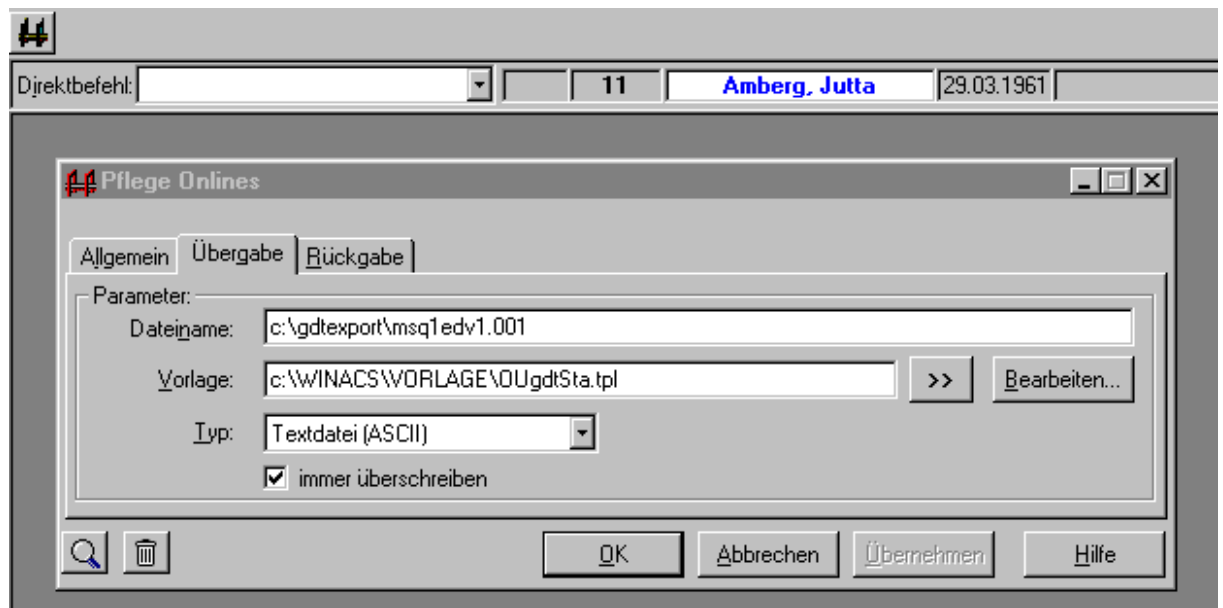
Direktbefehl:

11

Amberg, Jutta

29.03.1961

Pflege Onlines

Allgemein

Übergabe

Rückgabe

Parameter:

Dateiname: c:\gdtexport\msq1edv1.001

Vorlage: c:\WINACS\VORLAGE\OUgdtSta.tpl

>>

Bearbeiten...

Typ: Textdatei (ASCII)

☑ immer überschreiben

OK

Abbrechen

Übernehmen

Hilfe